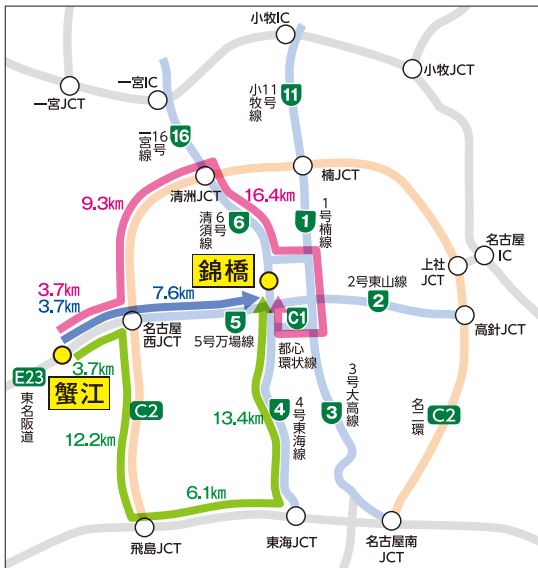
小牧IC

小牧JCT

一宮IC

一宮JCT

11
小牧線

16
一宮線

清洲JCT

楠JCT

9.3㎞

16.4㎞

6
清須線

1
1号楠線

名古屋IC

錦橋

上社JCT

2号東山線

2

3.7㎞
3.7㎞

7.6㎞

名古屋西JCT

5
5号万場線

C1

高針JCT

E23
東名阪道

3.7㎞

蟹江

都心環状線

3
3号大高線

C2

4
4号東海線

13.4㎞

名二環
C2

12.2㎞

6.1㎞

飛島JCT

東海JCT

名古屋南JCT